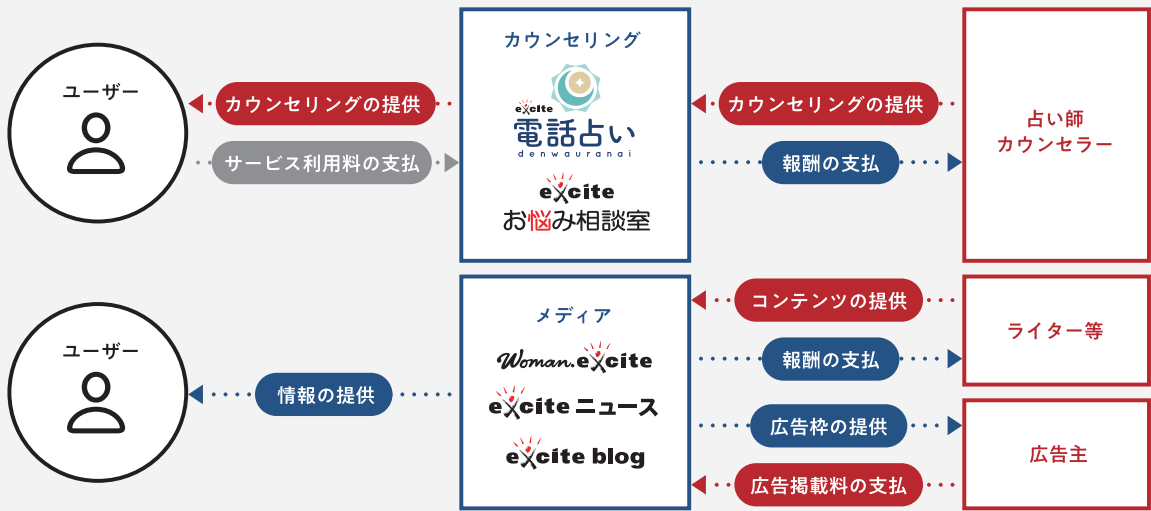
ユーザー

カウンセリングの提供

サービス利用料の支払

カウンセリング

excite 電話占い denwauranai

excite お悩み相談室

カウンセリングの提供

報酬の支払

占い師
カウンセラー

ユーザー

情報の提供

メディア

Woman.excite

excite ニュース

excite blog

コンテンツの提供

報酬の支払

ライター等

広告枠の提供

広告掲載料の支払

広告主